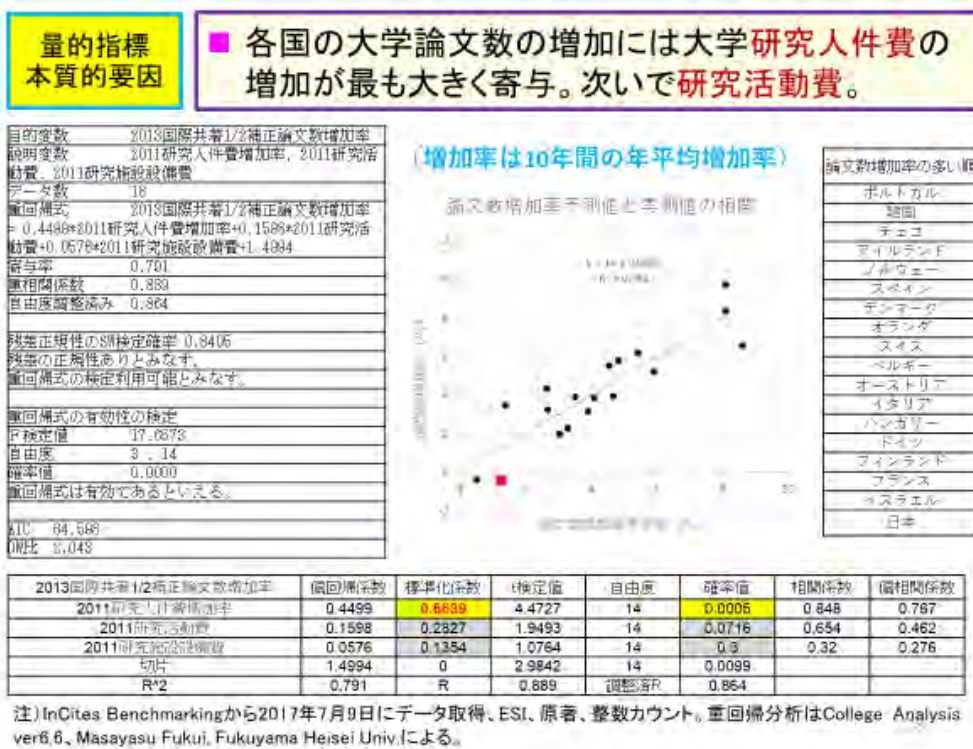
量的指標
本質的要因

■ 各国の大学論文数の増加には大学研究人件費の増加が最も大きく寄与。次いで研究活動費。

| | |
|---|---|
| 目的変数 | 2013国際共著1/2補正論文数増加率 |
| 説明変数 | 2011研究人件費増加率, 2011研究活動費, 2011研究施設設備費 |
| データ数 | 18 |
| 重回帰式 | 2013国際共著1/2補正論文数増加率 = 0.4499*2011研究人件費増加率+0.1598*2011研究活動費+0.0576*2011研究施設設備費+1.4994 |
| 寄与率 | 0.791 |
| 重相関係数 | 0.889 |
| 自由度調整済み | 0.864 |

残差正規性のSW検定確率 0.8405
残差の正規性ありとみなす。
重回帰式の検定利用可能とみなす。

| | |
|---|---|
| 重回帰式の有効性の検定 | |
| F検定値 | 17.6673 |
| 自由度 | 3 , 14 |
| 確率値 | 0.0000 |
| 重回帰式は有効であるといえる。 | |

AIC 64.566
DW比 2.043

（増加率は10年間の年平均増加率）

論文数増加率予測値と実測値の相関

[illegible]

| 論文数増加率の多い順 |
|---|
| ポルトガル |
| 韓国 |
| チェコ |
| アイルランド |
| ノルウェー |
| スペイン |
| デンマーク |
| オランダ |
| スイス |
| ベルギー |
| オーストリア |
| イタリア |
| ハンガリー |
| ドイツ |
| フィンランド |
| フランス |
| イスラエル |
| 日本 |

| 2013国際共著1/2補正論文数増加率 | 偏回帰係数 | 標準化係数 | t検定値 | 自由度 | 確率値 | 相関係数 | 偏相関係数 |
|---|---|---|---|---|---|---|---|
| 2011研究人件費増加率 | 0.4499 | 0.6639 | 4.4727 | 14 | 0.0005 | 0.848 | 0.767 |
| 2011研究活動費 | 0.1598 | 0.2827 | 1.9493 | 14 | 0.0716 | 0.654 | 0.462 |
| 2011研究施設設備費 | 0.0576 | 0.1354 | 1.0764 | 14 | 0.3 | 0.32 | 0.276 |
| 切片 | 1.4994 | 0 | 2.9842 | 14 | 0.0099 | | |
| R^2 | 0.791 | R | 0.889 | 調整済R | 0.864 | | |

注）InCites Benchmarkingから2017年7月9日にデータ取得、ESI、原著、整数カウント。重回帰分析はCollege Analysis ver6.6、Masayasu Fukui, Fukuyama Heisei Univ.による。